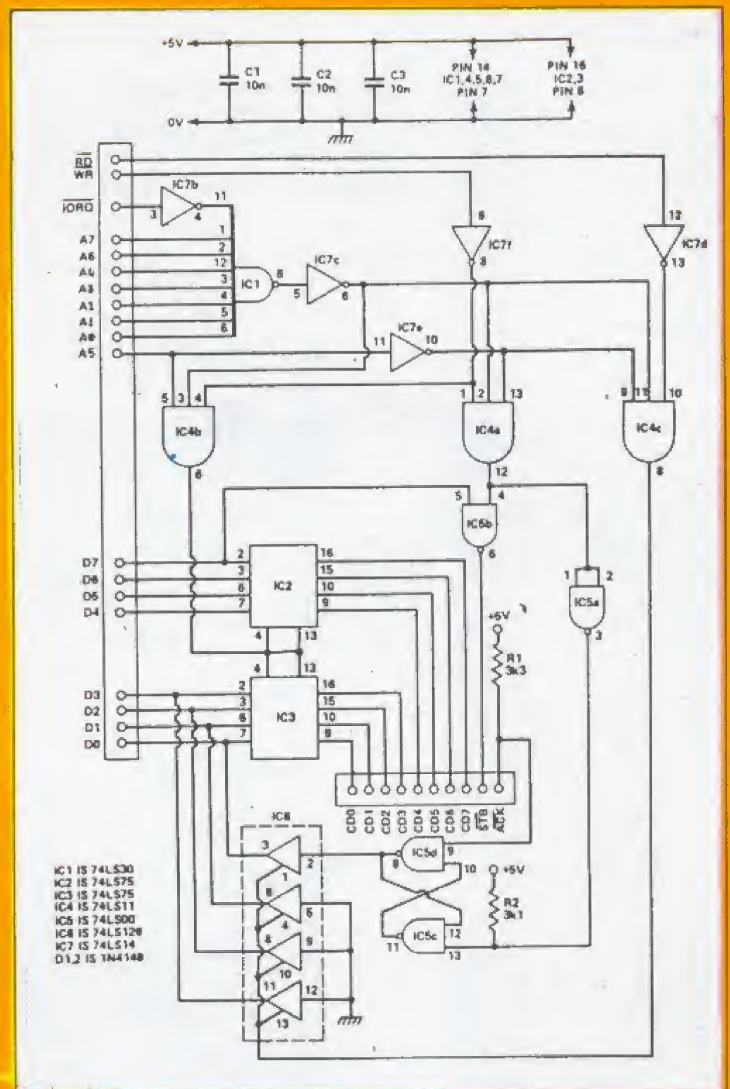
+5V
C1 10n
C2 10n
C3 10n
PIN 14 IC1,4,5,6,7 PIN 7
PIN 16 IC2,3 PIN 8
0V

$\overline{RD}$
WR
$\overline{IORQ}$
A7
A6
A4
A3
A2
A1
A0
A5

IC7b
3 4 11
1 2 12 3 4 5 6
IC1
8
IC7c
5 6
9 IC7f 8
12 IC7d 13
11 IC7e 10
5 3 4
IC4b
6
1 2 13
IC4a
12
9 11 10
IC4c
8
5 4
IC5b
6
1 2
IC5a
3

D7
D6
D5
D4
2 3 6 7
IC2
16 15 10 9
4 13
4 13
D3
D2
D1
D0
2 3 6 7
IC3
16 15 10 9

+5V
R1 3k3

CD0 CD1 CD2 CD3 CD4 CD5 CD6 CD7 STB ACK

IC6
3 2
1
6 5
4
8 9
10
11 12
13
8 9 IC5d
10
+5V
R2 3k3
IC5c
11 12 13

IC1 IS 74LS30
IC2 IS 74LS75
IC3 IS 74LS75
IC4 IS 74LS11
IC5 IS 74LS00
IC6 IS 74LS126
IC7 IS 74LS14
D1,2 IS 1N4148